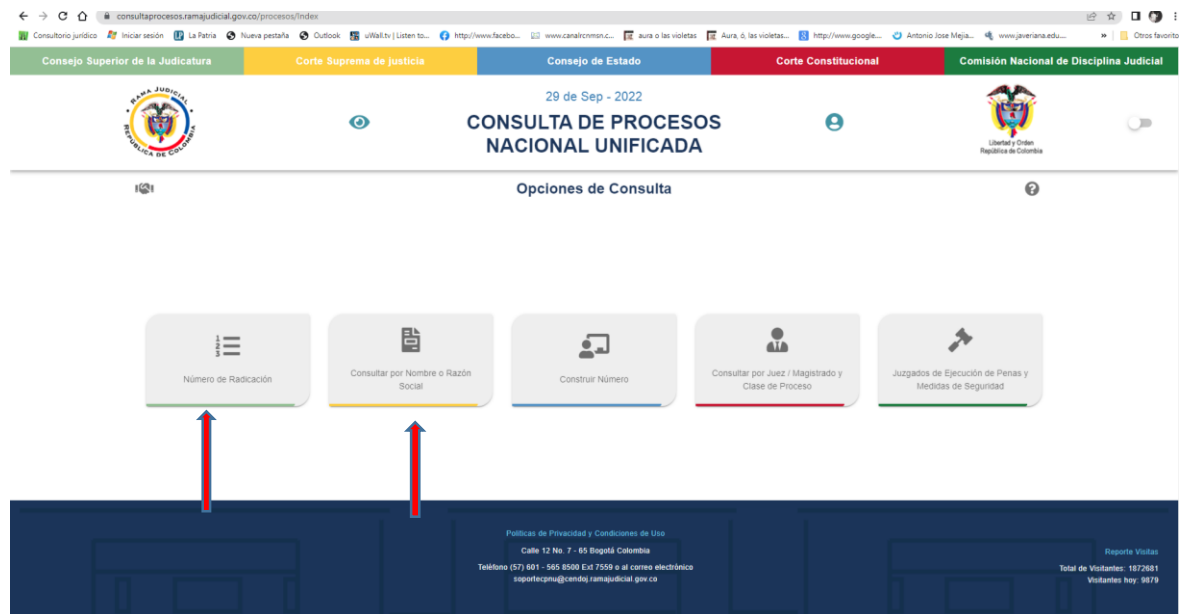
consultaprocesos.ramajudicial.gov.co/procesos/Index

Consultorio jurídico | Iniciar sesión | La Patria | Nueva pestaña | Outlook | uWall.tv | Listen to... | http://www.facebo... | www.canalrcnmsn.c... | aura o las violetas | Aura, ó, las violetas... | http://www.google.... | Antonio Jose Mejia... | www.javeriana.edu.... | » | Otros favoritos

Consejo Superior de la Judicatura | Corte Suprema de justicia | Consejo de Estado | Corte Constitucional | Comisión Nacional de Disciplina Judicial

RAMA JUDICIAL REPUBLICA DE COLOMBIA

29 de Sep - 2022

CONSULTA DE PROCESOS NACIONAL UNIFICADA

Libertad y Orden República de Colombia

Opciones de Consulta

Número de Radicación

Consultar por Nombre o Razón Social

Construir Número

Consultar por Juez / Magistrado y Clase de Proceso

Juzgados de Ejecución de Penas y Medidas de Seguridad

Políticas de Privacidad y Condiciones de Uso

Calle 12 No. 7 - 65 Bogotá Colombia

Teléfono (57) 601 - 565 8500 Ext 7559 o al correo electrónico soportecpnu@cendoj.ramajudicial.gov.co

Reporte Visitas

Total de Visitantes: 1872681

Visitantes hoy: 9879